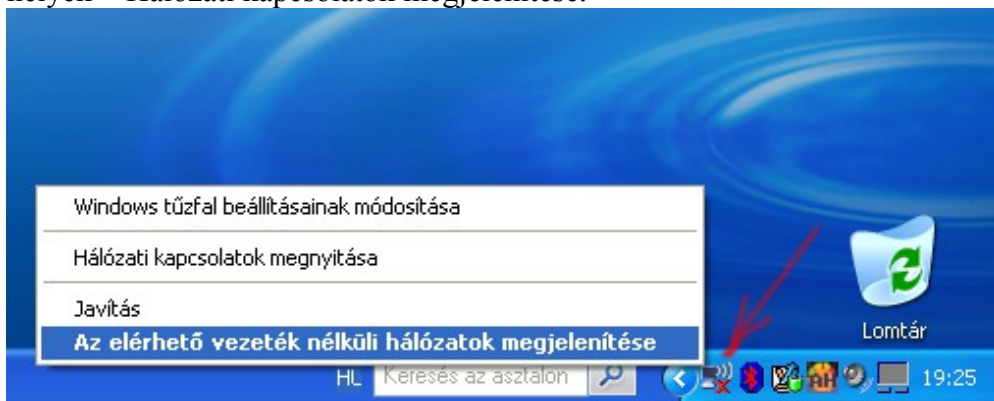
helyen – Hálózati kapcsolatok megjelenítése.

Windows tűzfal beállításainak módosítása

Hálózati kapcsolatok megnyitása

Javítás

Az elérhető vezeték nélküli hálózatok megjelenítése

Lomtár

HL Keresés az asztalon

19:25